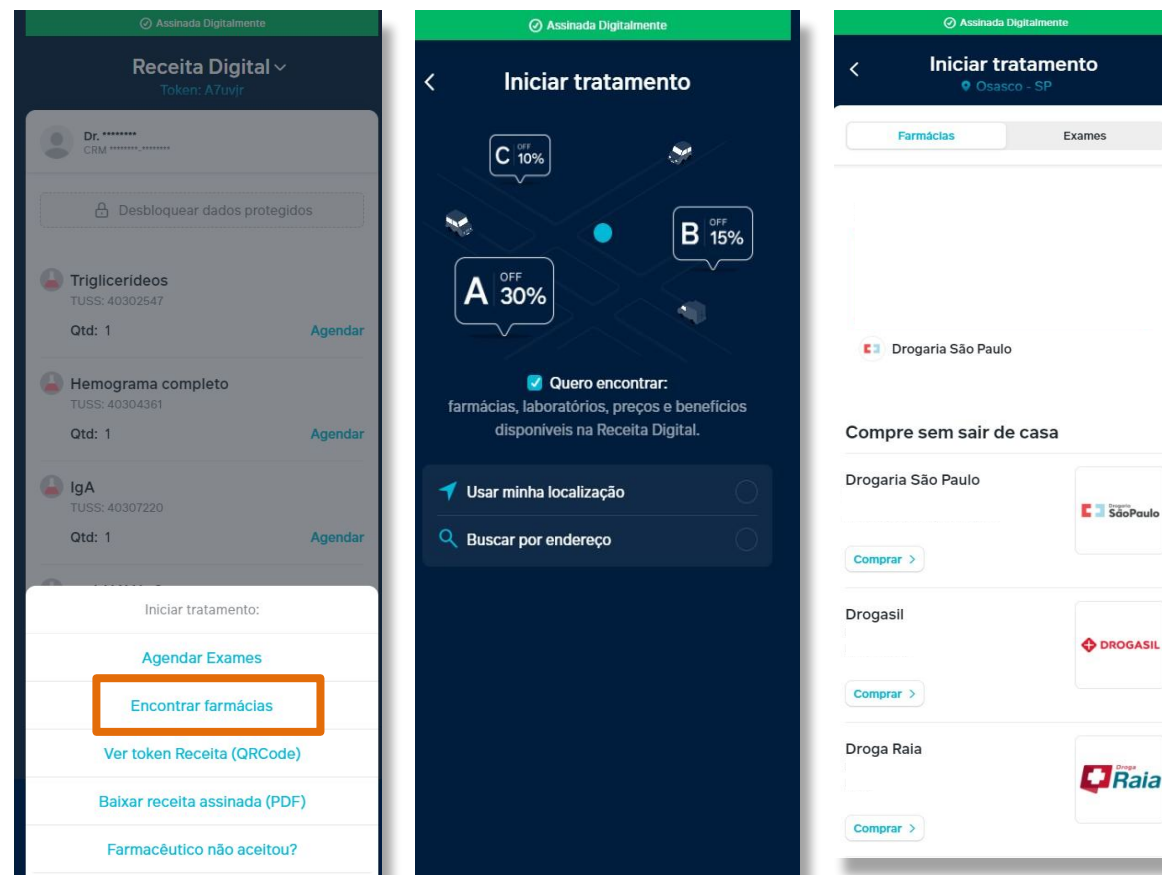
Assinada Digitalmente

Receita Digital

Token: A7uvjr

Dr. ********
CRM ********-********

Desbloquear dados protegidos

Triglicerídeos
TUSS: 40302547
Qtd: 1
Agendar

Hemograma completo
TUSS: 40304361
Qtd: 1
Agendar

IgA
TUSS: 40307220
Qtd: 1
Agendar

Iniciar tratamento:

Agendar Exames

Encontrar farmácias

Ver token Receita (QRCode)

Baixar receita assinada (PDF)

Farmacêutico não aceitou?

Assinada Digitalmente

Iniciar tratamento

C OFF 10%

B OFF 15%

A OFF 30%

Quero encontrar:
farmácias, laboratórios, preços e benefícios disponíveis na Receita Digital.

Usar minha localização

Buscar por endereço

Assinada Digitalmente

Iniciar tratamento
Osasco - SP

Farmácias
Exames

Drogaria São Paulo

Compre sem sair de casa

Drogaria São Paulo
Drogaria São Paulo
Comprar >

Drogasil
DROGASIL
Comprar >

Droga Raia
Droga Raia
Comprar >